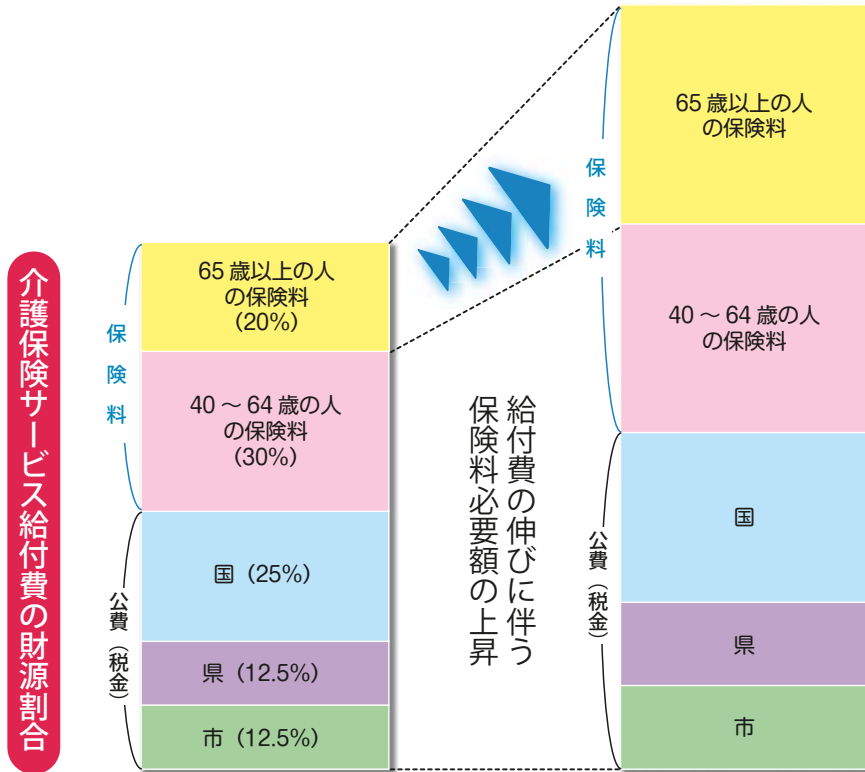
介護保険サービス給付費の財源割合

保険料

65 歳以上の人
の保険料
(20%)

40 ~ 64 歳の人
の保険料
(30%)

公費(税金)

国(25%)

県(12.5%)

市(12.5%)

給付費の伸びに伴う
保険料必要額の上昇

保険料

65 歳以上の人
の保険料

40 ~ 64 歳の人
の保険料

公費(税金)

国

県

市